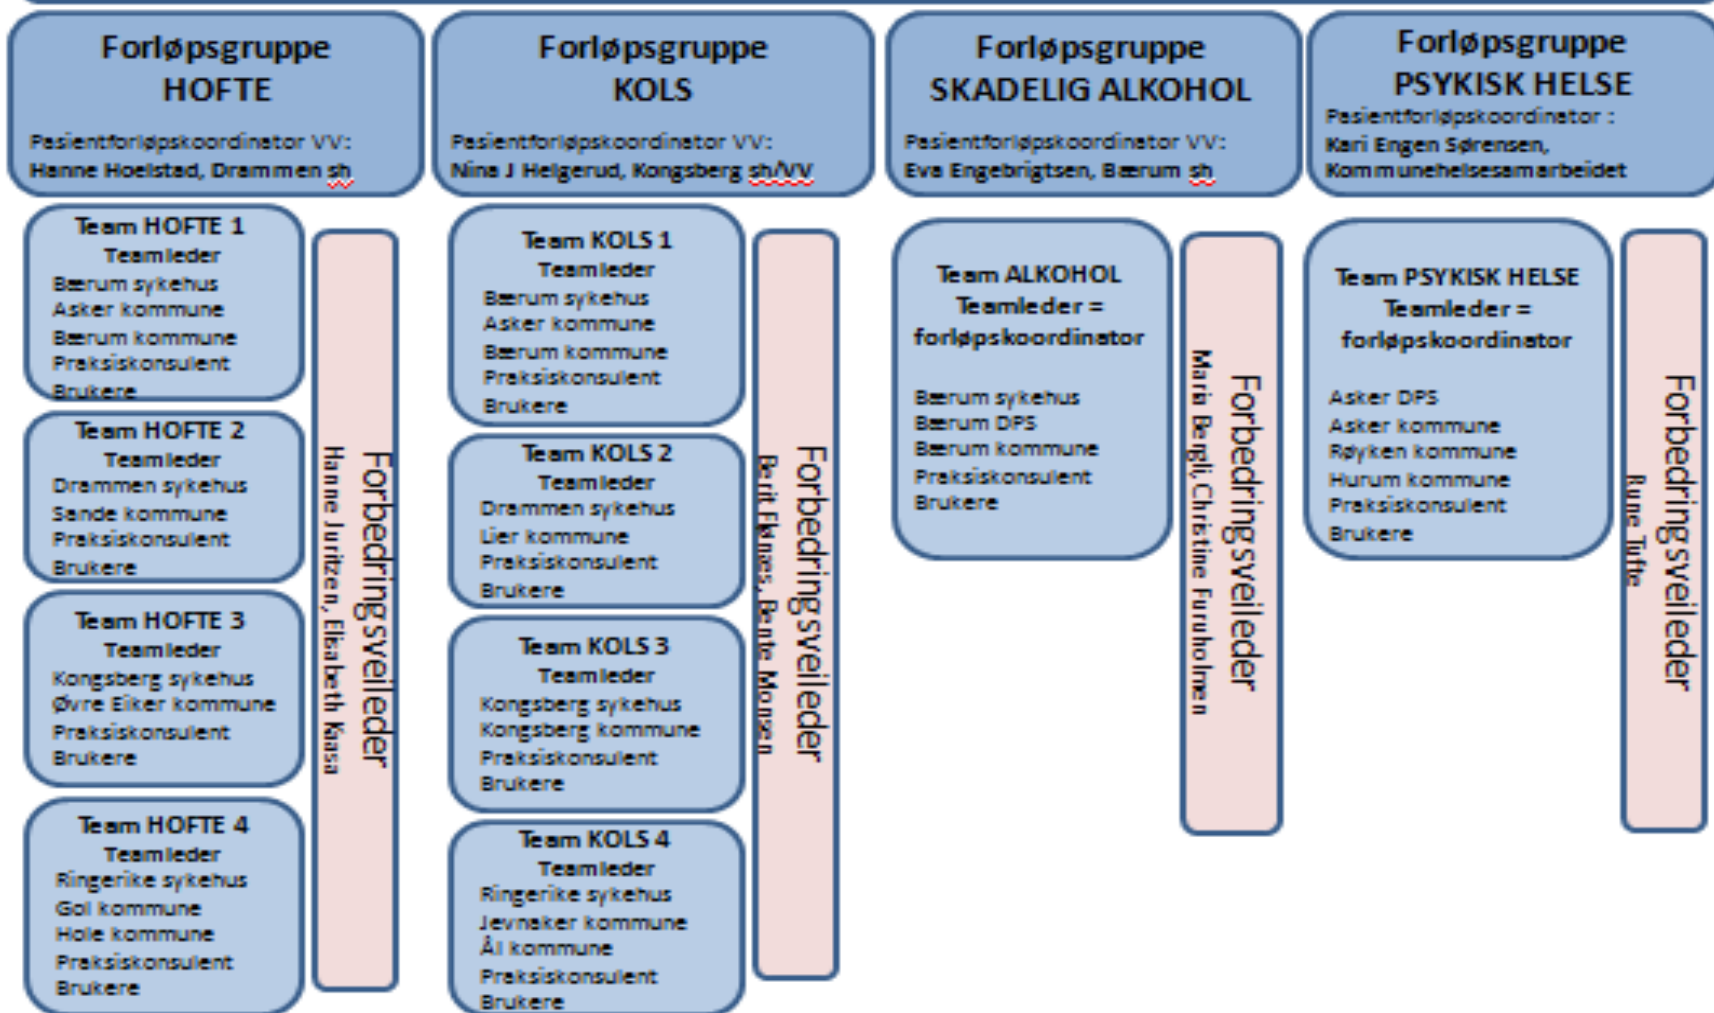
Forløpsgruppe
HOFTE

Pasientforløpskoordinator VV:
Hanne Hoelstad, Drammen sh

Team HOFTE 1
Teamleder
Bærum sykehus
Asker kommune
Bærum kommune
Praksiskonsulent
Brukere

Team HOFTE 2
Teamleder
Drammen sykehus
Sande kommune
Praksiskonsulent
Brukere

Team HOFTE 3
Teamleder
Kongsberg sykehus
Øvre Eiker kommune
Praksiskonsulent
Brukere

Team HOFTE 4
Teamleder
Ringerike sykehus
Gol kommune
Hole kommune
Praksiskonsulent
Brukere

Forbedringsveileder
Hanne Juritzen, Elisabeth Kaasa

Forløpsgruppe
KOLS

Pasientforløpskoordinator VV:
Nina J Helgerud, Kongsberg sh/VV

Team KOLS 1
Teamleder
Bærum sykehus
Asker kommune
Bærum kommune
Praksiskonsulent
Brukere

Team KOLS 2
Teamleder
Drammen sykehus
Lier kommune
Praksiskonsulent
Brukere

Team KOLS 3
Teamleder
Kongsberg sykehus
Kongsberg kommune
Praksiskonsulent
Brukere

Team KOLS 4
Teamleder
Ringerike sykehus
Jevnaker kommune
Ål kommune
Praksiskonsulent
Brukere

Forbedringsveileder
Berit Eknes, Bente Monsen

Forløpsgruppe
SKADELIG ALKOHOL

Pasientforløpskoordinator VV:
Eva Engebrigtsen, Bærum sh

Team ALKOHOL
Teamleder =
forløpskoordinator

Bærum sykehus
Bærum DPS
Bærum kommune
Praksiskonsulent
Brukere

Forbedringsveileder
Mari Bergli, Christine Furuholmen

Forløpsgruppe
PSYKISK HELSE

Pasientforløpskoordinator :
Kari Engen Sørensen,
Kommunehelsesamarbeidet

Team PSYKISK HELSE
Teamleder =
forløpskoordinator

Asker DPS
Asker kommune
Røyken kommune
Hurum kommune
Praksiskonsulent
Brukere

Forbedringsveileder
Rune Tufte